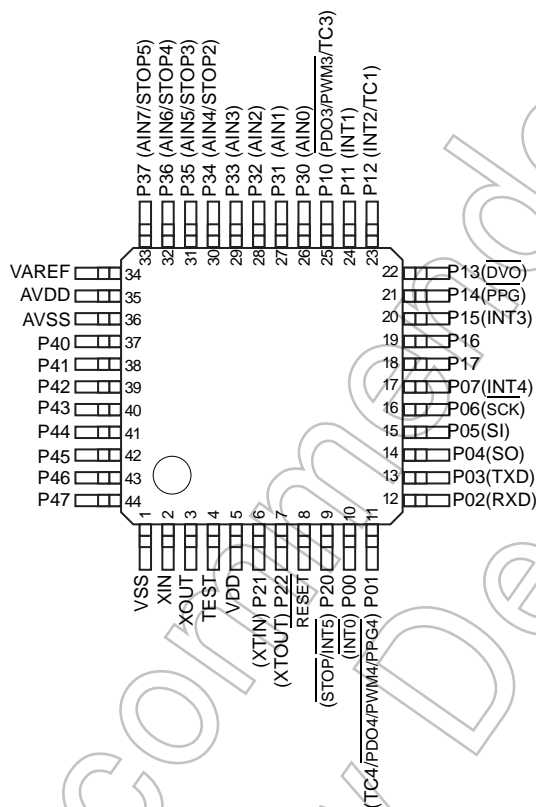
P37 (AIN7/STOP5)
P36 (AIN6/STOP4)
P35 (AIN5/STOP3)
P34 (AIN4/STOP2)
P33 (AIN3)
P32 (AIN2)
P31 (AIN1)
P30 (AIN0)
P10 (PDO3/PWM3/TC3)
P11 (INT1)
P12 (INT2/TC1)

33 32 31 30 29 28 27 26 25 24 23

VAREF 34
AVDD 35
AVSS 36
P40 37
P41 38
P42 39
P43 40
P44 41
P45 42
P46 43
P47 44

22 P13($\overline{DVO}$)
21 P14($\overline{PPG}$)
20 P15(INT3)
19 P16
18 P17
17 P07($\overline{INT4}$)
16 P06($\overline{SCK}$)
15 P05(SI)
14 P04(SO)
13 P03(TXD)
12 P02(RXD)

1 2 3 4 5 6 7 8 9 10 11

VSS
XIN
XOUT
TEST
VDD
(XTIN) P21
(XTOUT) P22
$\overline{RESET}$
($\overline{STOP}$/$\overline{INT5}$) P20
($\overline{INT0}$) P00
($\overline{TC4}$/PDO4/PWM4/PPG4) P01